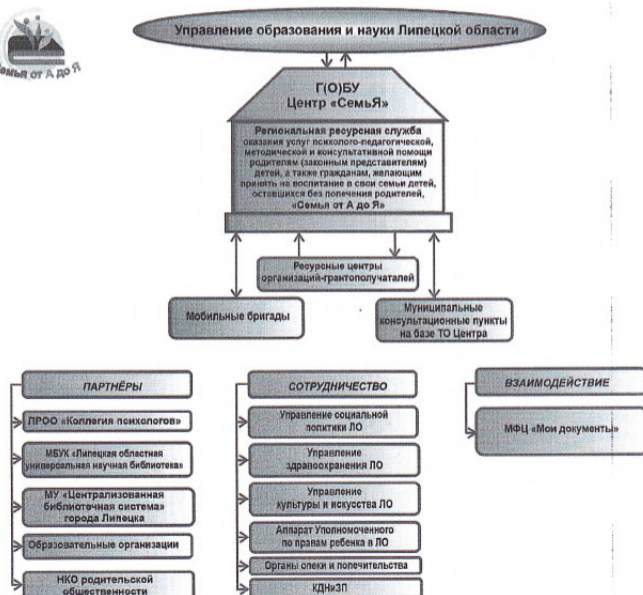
Семья от А до Я

Управление образования и науки Липецкой области

Г(О)БУ
Центр «СемьЯ»

Региональная ресурсная служба оказания услуг психолого-педагогической, методической и консультативной помощи родителям (законным представителям) детей, а также гражданам, желающим принять на воспитание в свои семьи детей, оставшихся без попечения родителей, «Семья от А до Я»

Ресурсные центры организаций-грантополучателей

Мобильные бригады

Муниципальные консультационные пункты на базе ТО Центра

ПАРТНЁРЫ

ЛРОО «Коллегия психологов»

МБУК «Липецкая областная универсальная научная библиотека»

МУ «Централизованная библиотечная система» города Липецка

Образовательные организации

НКО родительской общественности

СОТРУДНИЧЕСТВО

Управление социальной политики ЛО

Управление здравоохранения ЛО

Управление культуры и искусства ЛО

Аппарат Уполномоченного по правам ребенка в ЛО

Органы опеки и попечительства

КДНиЗП

ВЗАИМОДЕЙСТВИЕ

МФЦ «Мои документы»